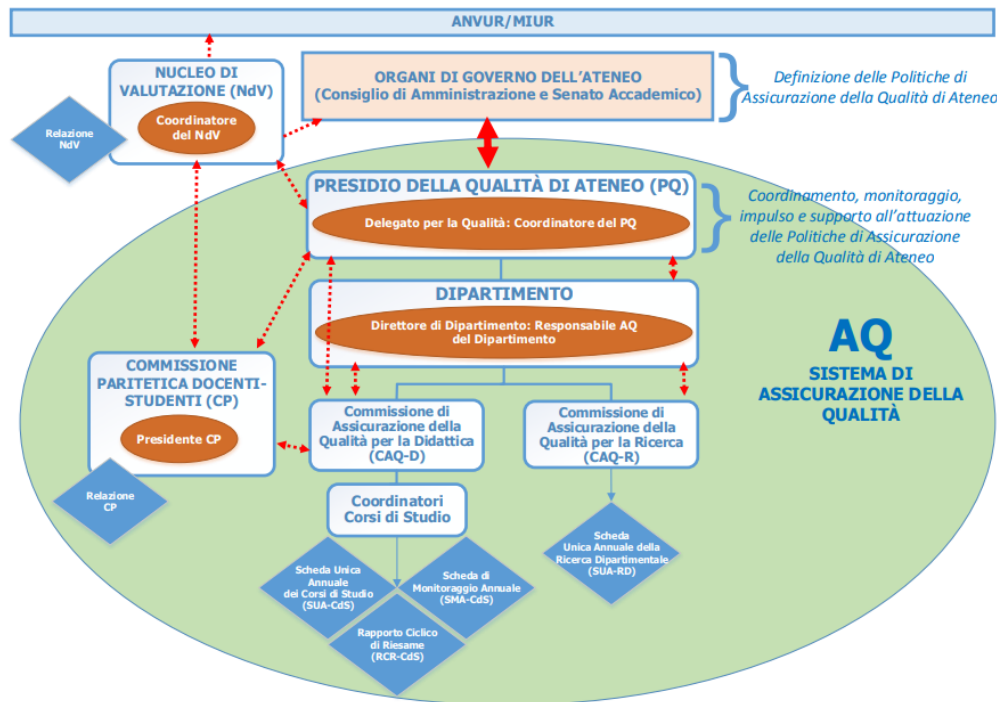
ANVUR/MIUR

NUCLEO DI VALUTAZIONE (NdV)

Coordinatore del NdV

Relazione NdV

ORGANI DI GOVERNO DELL'ATENEO (Consiglio di Amministrazione e Senato Accademico)

Definizione delle Politiche di Assicurazione della Qualità di Ateneo

PRESIDIO DELLA QUALITÀ DI ATENEO (PQ)

Delegato per la Qualità: Coordinatore del PQ

Coordinamento, monitoraggio, impulso e supporto all'attuazione delle Politiche di Assicurazione della Qualità di Ateneo

DIPARTIMENTO

Direttore di Dipartimento: Responsabile AQ del Dipartimento

AQ

SISTEMA DI ASSICURAZIONE DELLA QUALITÀ

COMMISSIONE PARITETICA DOCENTI-STUDENTI (CP)

Presidente CP

Relazione CP

Commissione di Assicurazione della Qualità per la Didattica (CAQ-D)

Commissione di Assicurazione della Qualità per la Ricerca (CAQ-R)

Coordinatori Corsi di Studio

Scheda Unica Annuale della Ricerca Dipartimentale (SUA-RD)

Scheda Unica Annuale dei Corsi di Studio (SUA-CdS)

Scheda di Monitoraggio Annuale (SMA-CdS)

Rapporto Ciclico di Riesame (RCR-CdS)